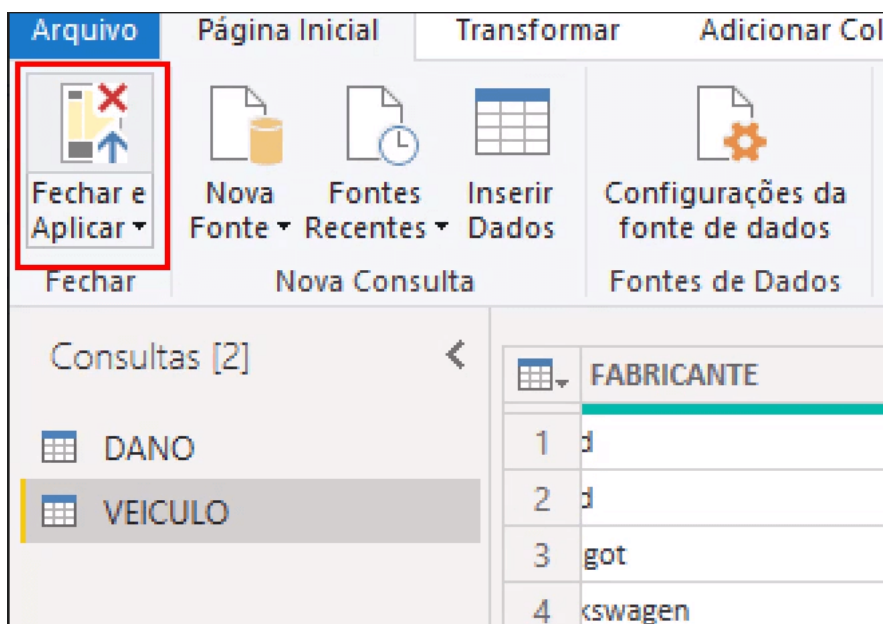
Arquivo | Página Inicial | Transformar | Adicionar Col

Fechar e Aplicar ▾
Fechar

Nova Fonte ▾ | Fontes Recentes ▾ | Inserir Dados
Nova Consulta

Configurações da fonte de dados
Fontes de Dados

Consultas [2]

DANO

VEICULO

| | FABRICANTE |
|---|---|
| 1 | d |
| 2 | d |
| 3 | got |
| 4 | kswagen |